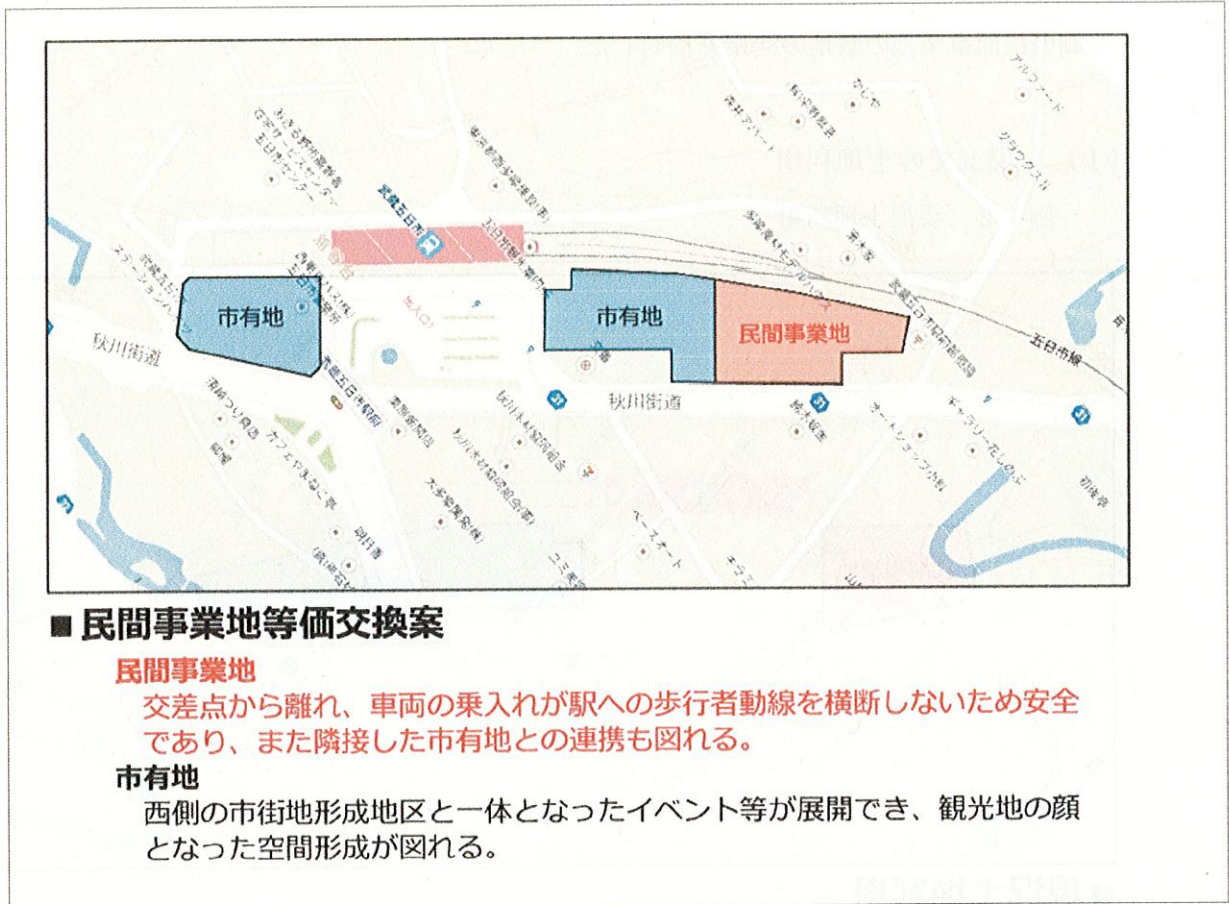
市有地
秋川街道
市有地
民間事業地
秋川街道
五日市線
武蔵五日市

■ 民間事業地等価交換案
民間事業地
交差点から離れ、車両の乗入れが駅への歩行者動線を横断しないため安全であり、また隣接した市有地との連携も図れる。
市有地
西側の市街地形成地区と一体となったイベント等が展開でき、観光地の顔となった空間形成が図れる。